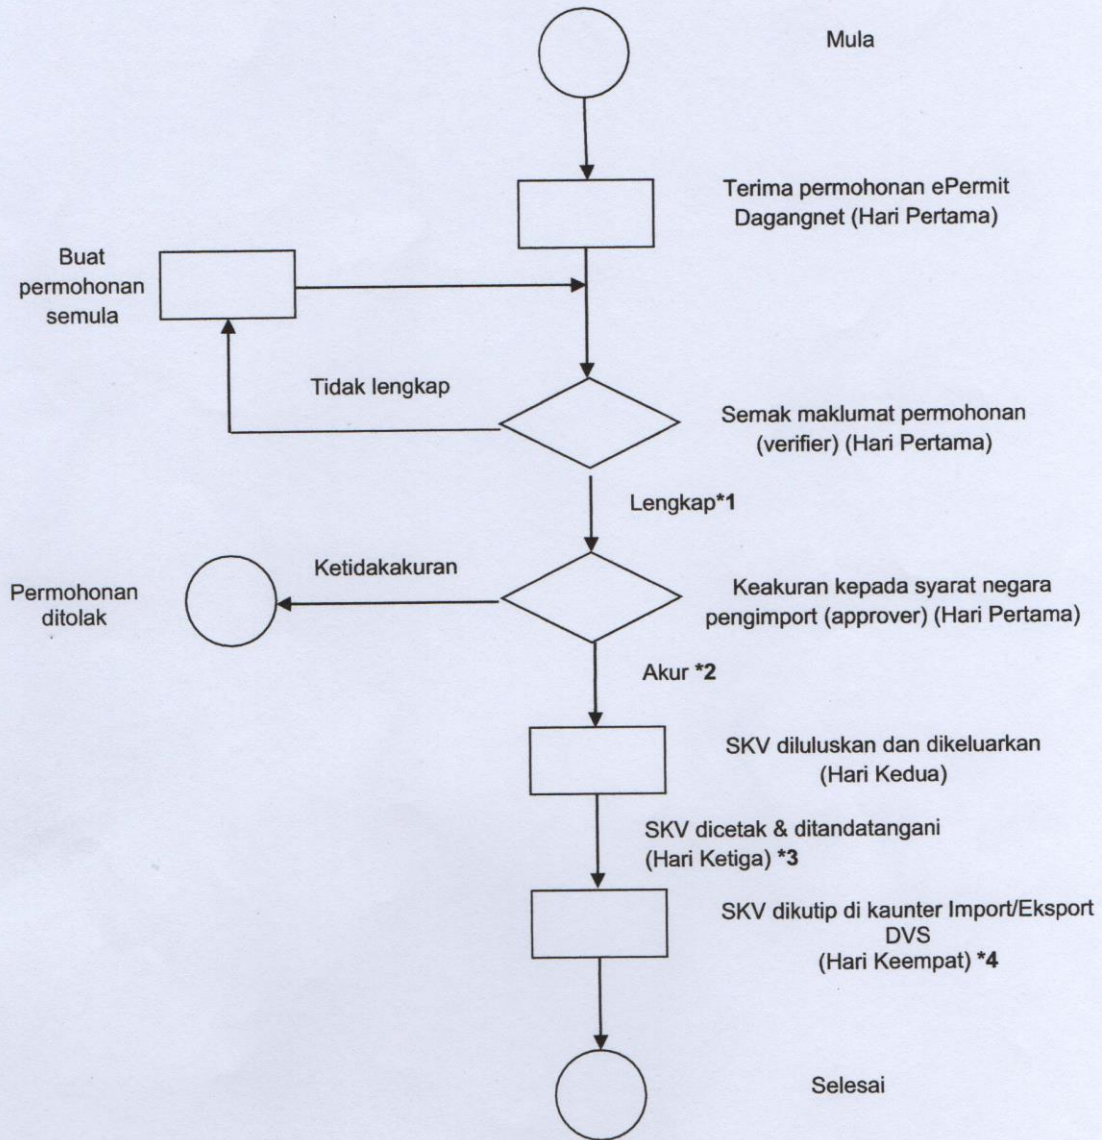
Mula

Terima permohonan ePermit Dagangnet (Hari Pertama)

Buat permohonan semula

Tidak lengkap

Semak maklumat permohonan (verifier) (Hari Pertama)

Lengkap*1

Ketidakakuran

Permohonan ditolak

Keakuran kepada syarat negara pengimport (approver) (Hari Pertama)

Akur *2

SKV diluluskan dan dikeluarkan (Hari Kedua)

SKV dicetak & ditandatangani (Hari Ketiga) *3

SKV dikutip di kaunter Import/Eksport DVS (Hari Keempat) *4

Selesai